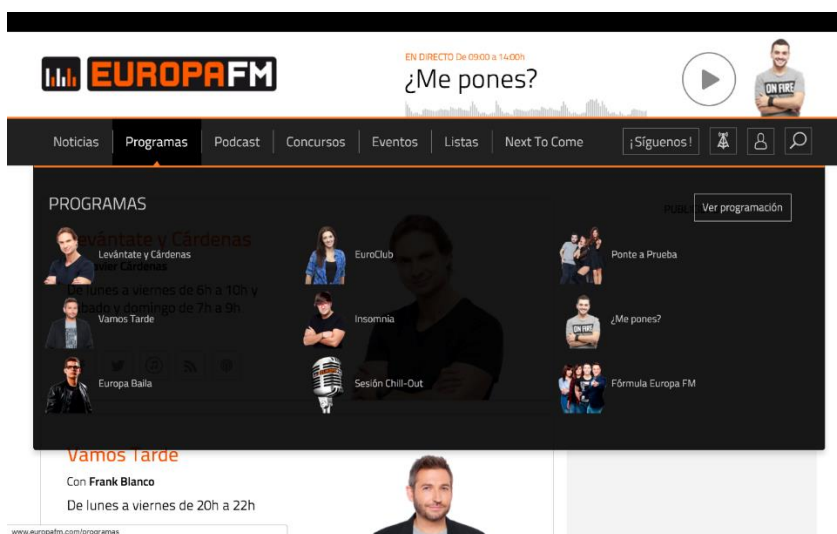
EUROPAFM

EN DIRECTO De 09:00 a 14:00h
¿Me pones?

ON FIRE

Noticias
Programas
Podcast
Concursos
Eventos
Listas
Next To Come
¡Síguenos!

PROGRAMAS

PUBL
Ver programación

Levántate y Cárdenas
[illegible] Cárdenas
De lunes a viernes de 6h a 10h y sábado y domingo de 7h a 9h

Levántate y Cárdenas
EuroClub
Ponte a Prueba
Vamos Tarde
Insomnia
¿Me pones?
Europa Baila
Sesión Chill-Out
Fórmula Europa FM

Vamos Tarde
Con Frank Blanco
De lunes a viernes de 20h a 22h

www.europafm.com/programas